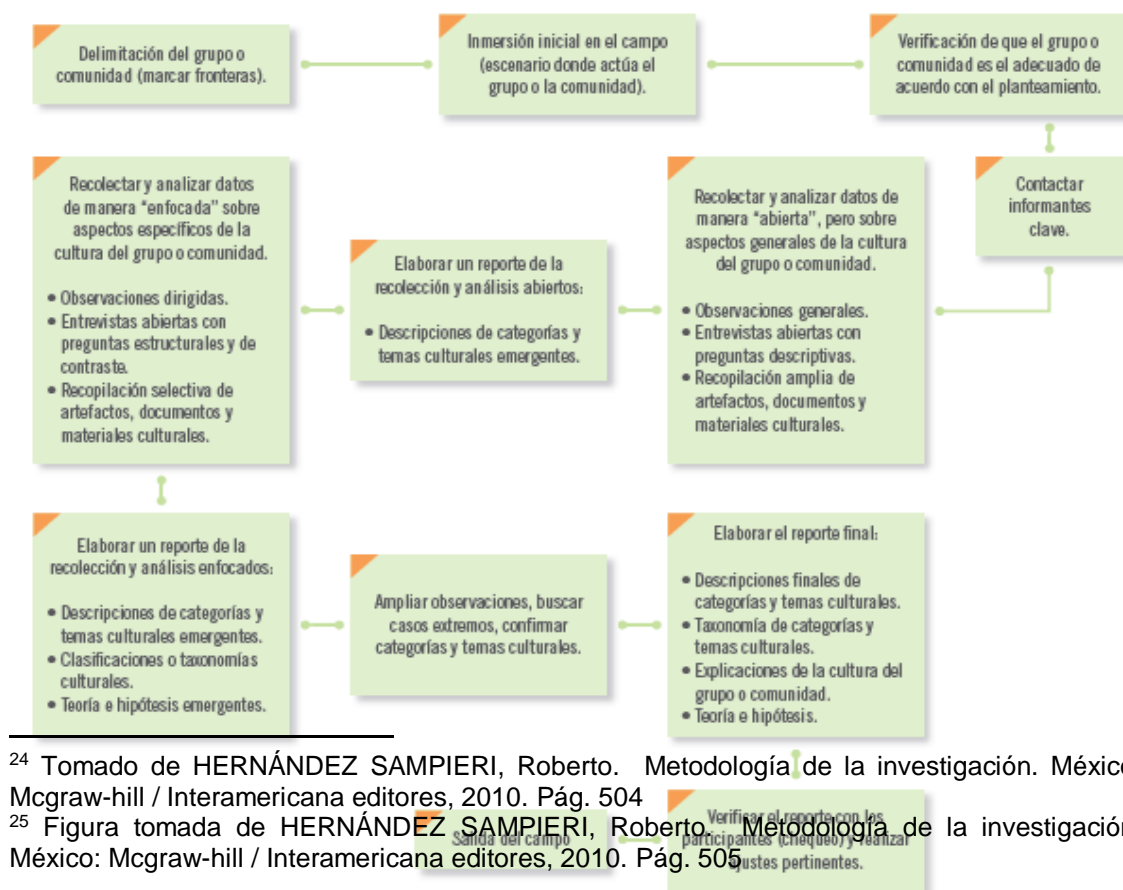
Delimitación del grupo o comunidad (marcar fronteras).

Inmersión inicial en el campo (escenario donde actúa el grupo o la comunidad).

Verificación de que el grupo o comunidad es el adecuado de acuerdo con el planteamiento.

Contactar informantes clave.

Recolectar y analizar datos de manera "abierta", pero sobre aspectos generales de la cultura del grupo o comunidad.

• Observaciones generales.
• Entrevistas abiertas con preguntas descriptivas.
• Recopilación amplia de artefactos, documentos y materiales culturales.

Elaborar un reporte de la recolección y análisis abiertos:

• Descripciones de categorías y temas culturales emergentes.

Recolectar y analizar datos de manera "enfocada" sobre aspectos específicos de la cultura del grupo o comunidad.

• Observaciones dirigidas.
• Entrevistas abiertas con preguntas estructurales y de contraste.
• Recopilación selectiva de artefactos, documentos y materiales culturales.

Elaborar un reporte de la recolección y análisis enfocados:

• Descripciones de categorías y temas culturales emergentes.
• Clasificaciones o taxonomías culturales.
• Teoría e hipótesis emergentes.

Ampliar observaciones, buscar casos extremos, confirmar categorías y temas culturales.

Elaborar el reporte final:

• Descripciones finales de categorías y temas culturales.
• Taxonomía de categorías y temas culturales.
• Explicaciones de la cultura del grupo o comunidad.
• Teoría e hipótesis.

Salida del campo

Verificar el reporte con los participantes (chequeo) y realizar ajustes pertinentes.

$^{24}$ Tomado de HERNÁNDEZ SAMPIERI, Roberto. Metodología de la investigación. México Mcgraw-hill / Interamericana editores, 2010. Pág. 504
$^{25}$ Figura tomada de HERNÁNDEZ SAMPIERI, Roberto. Metodología de la investigación México: Mcgraw-hill / Interamericana editores, 2010. Pág. 505